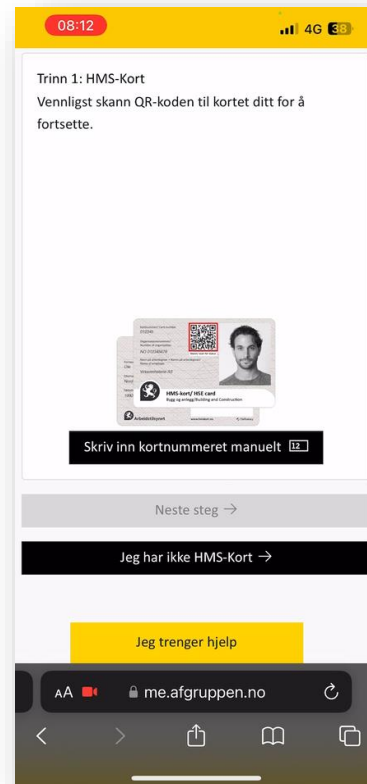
08:12
4G 38

Trinn 1: HMS-Kort
Vennligst skann QR-koden til kortet ditt for å fortsette.

HMS-kort/ HSE card
Bygg og anlegg/Building and Construction
Arbeidstilsynet

Skriv inn kortnummeret manuelt

Neste steg →

Jeg har ikke HMS-Kort →

Jeg trenger hjelp

AA
me.afgruppen.no